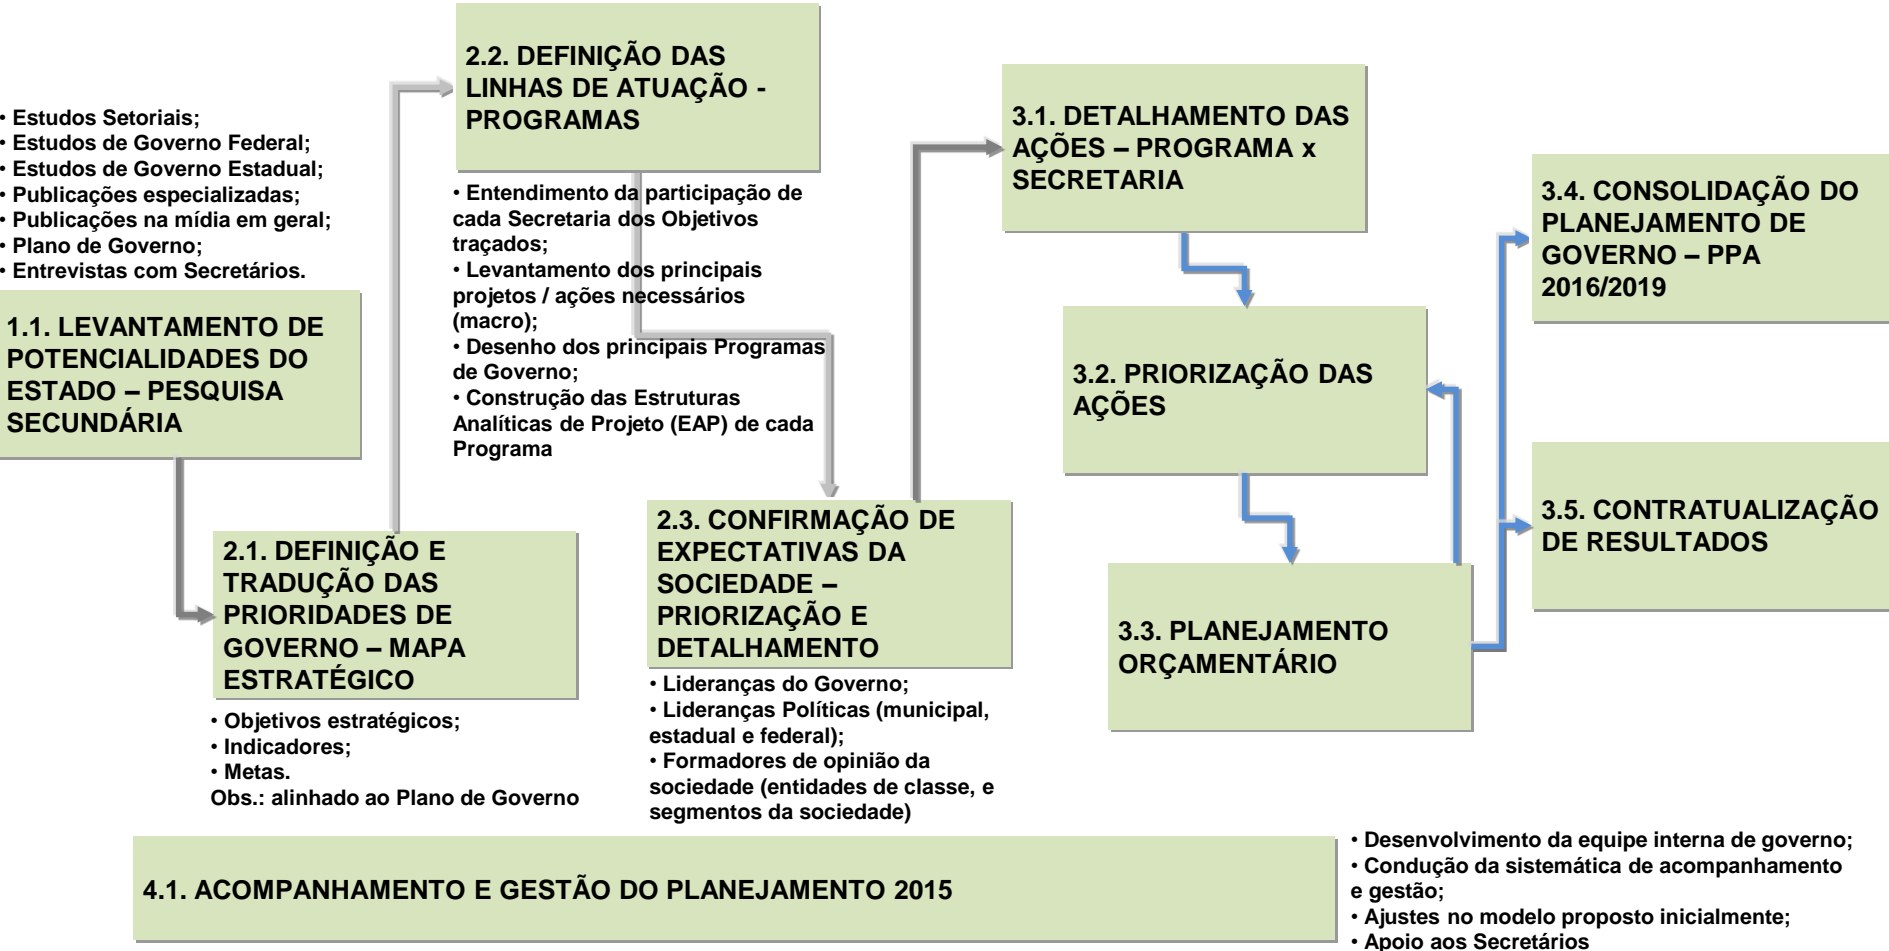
• Estudos Setoriais;
• Estudos de Governo Federal;
• Estudos de Governo Estadual;
• Publicações especializadas;
• Publicações na mídia em geral;
• Plano de Governo;
• Entrevistas com Secretários.

1.1. LEVANTAMENTO DE POTENCIALIDADES DO ESTADO – PESQUISA SECUNDÁRIA

2.1. DEFINIÇÃO E TRADUÇÃO DAS PRIORIDADES DE GOVERNO – MAPA ESTRATÉGICO

• Objetivos estratégicos;
• Indicadores;
• Metas.
Obs.: alinhado ao Plano de Governo

2.2. DEFINIÇÃO DAS LINHAS DE ATUAÇÃO - PROGRAMAS

• Entendimento da participação de cada Secretaria dos Objetivos traçados;
• Levantamento dos principais projetos / ações necessários (macro);
• Desenho dos principais Programas de Governo;
• Construção das Estruturas Analíticas de Projeto (EAP) de cada Programa

2.3. CONFIRMAÇÃO DE EXPECTATIVAS DA SOCIEDADE – PRIORIZAÇÃO E DETALHAMENTO

• Lideranças do Governo;
• Lideranças Políticas (municipal, estadual e federal);
• Formadores de opinião da sociedade (entidades de classe, e segmentos da sociedade)

3.1. DETALHAMENTO DAS AÇÕES – PROGRAMA x SECRETARIA

3.2. PRIORIZAÇÃO DAS AÇÕES

3.3. PLANEJAMENTO ORÇAMENTÁRIO

3.4. CONSOLIDAÇÃO DO PLANEJAMENTO DE GOVERNO – PPA 2016/2019

3.5. CONTRATUALIZAÇÃO DE RESULTADOS

4.1. ACOMPANHAMENTO E GESTÃO DO PLANEJAMENTO 2015

• Desenvolvimento da equipe interna de governo;
• Condução da sistemática de acompanhamento e gestão;
• Ajustes no modelo proposto inicialmente;
• Apoio aos Secretários